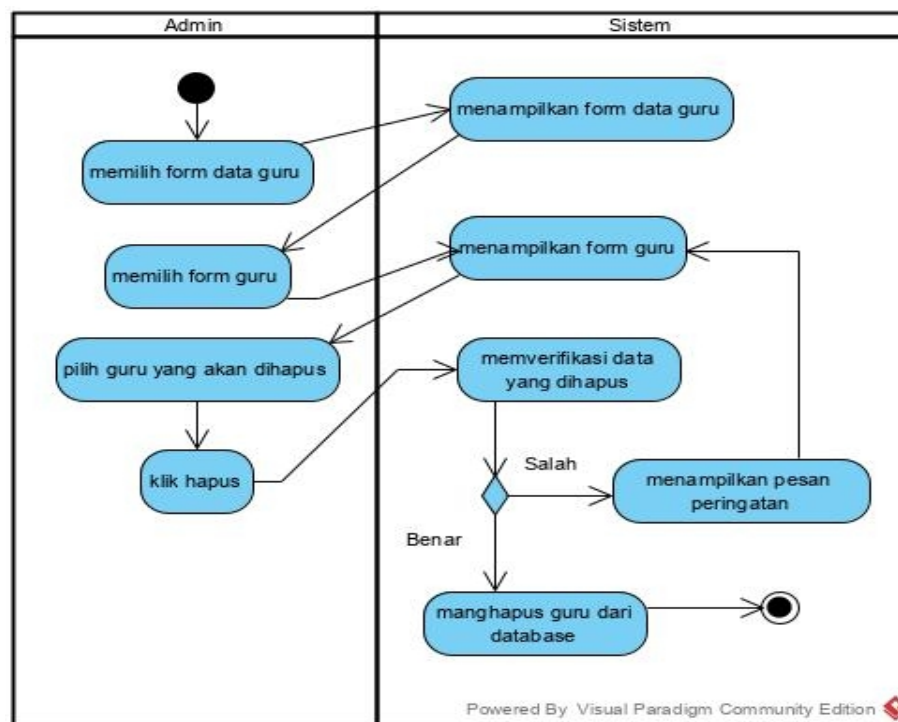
Admin

Sistem

menampilkan form data guru

memilih form data guru

memilih form guru

menampilkan form guru

pilih guru yang akan dihapus

memverifikasi data yang dihapus

klik hapus

Salah

menampilkan pesan peringatan

Benar

manghapus guru dari database

Powered By Visual Paradigm Community Edition